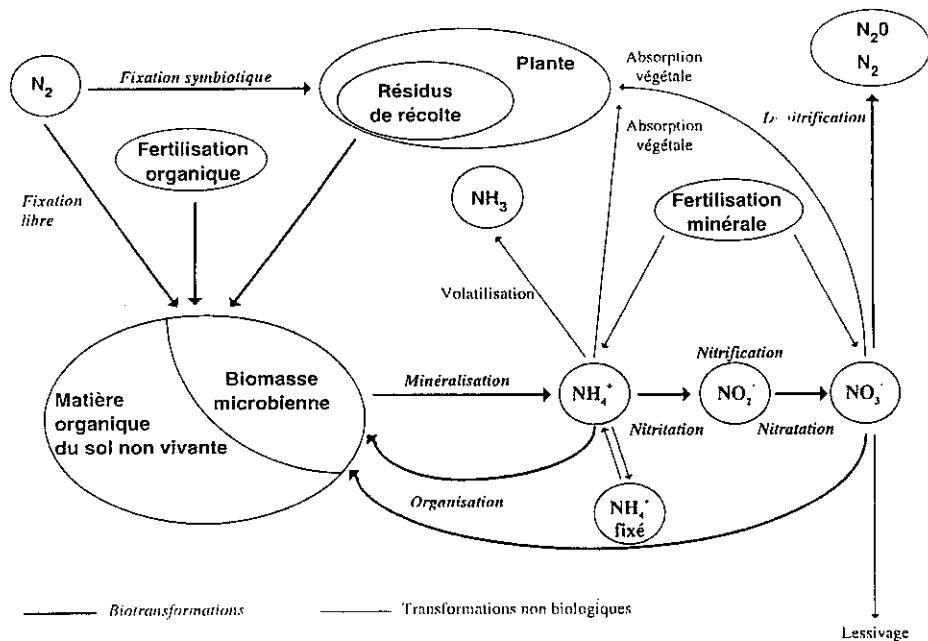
$N_2$

Fixation symbiotique

Plante

Résidus de récolte

Absorption végétale

$N_2O$
$N_2$

Absorption végétale

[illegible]itrification

Fertilisation organique

Fixation libre

$NH_3$

Fertilisation minérale

Volatilisation

Matière organique du sol non vivante

Biomasse microbienne

Minéralisation

$NH_4^+$

Nitrification

$NO_2^-$

$NO_3^-$

Nitritation

Nitratation

Organisation

$NH_4^+$ fixé

Biotransformations

Transformations non biologiques

Lessivage